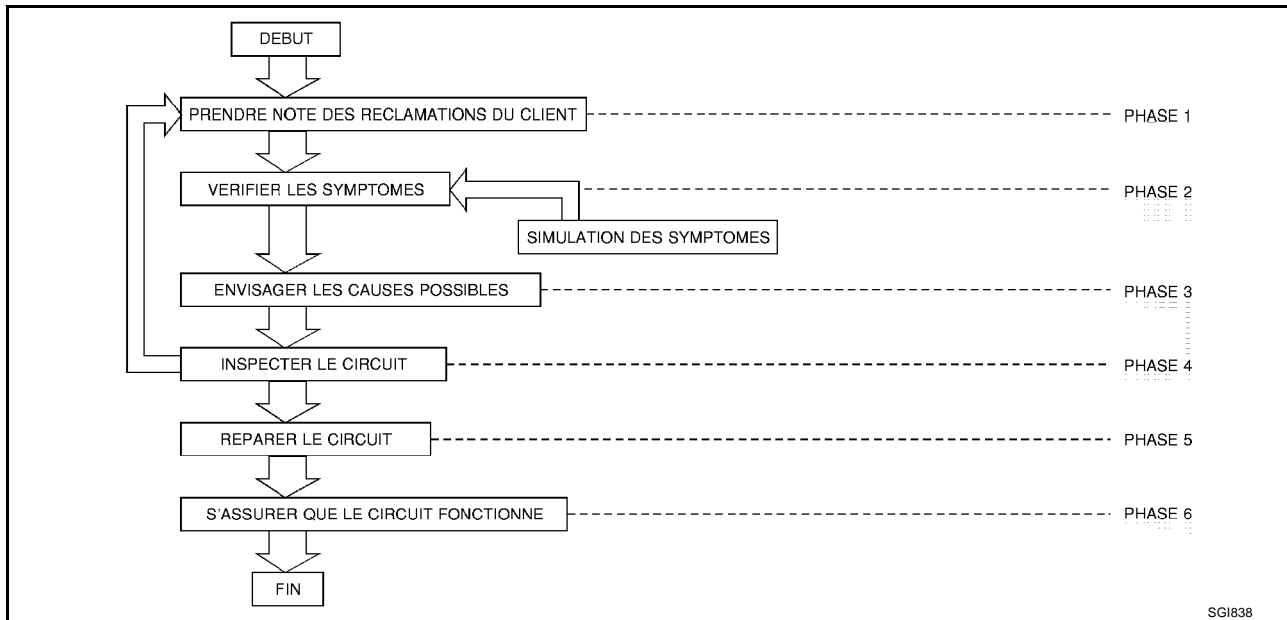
DEBUT

PRENDRE NOTE DES RECLAMATIONS DU CLIENT

PHASE 1

VERIFIER LES SYMPTOMES

PHASE 2

SIMULATION DES SYMPTOMES

ENVISAGER LES CAUSES POSSIBLES

PHASE 3

INSPECTER LE CIRCUIT

PHASE 4

REPARER LE CIRCUIT

PHASE 5

S'ASSURER QUE LE CIRCUIT FONCTIONNE

PHASE 6

FIN

SGI838